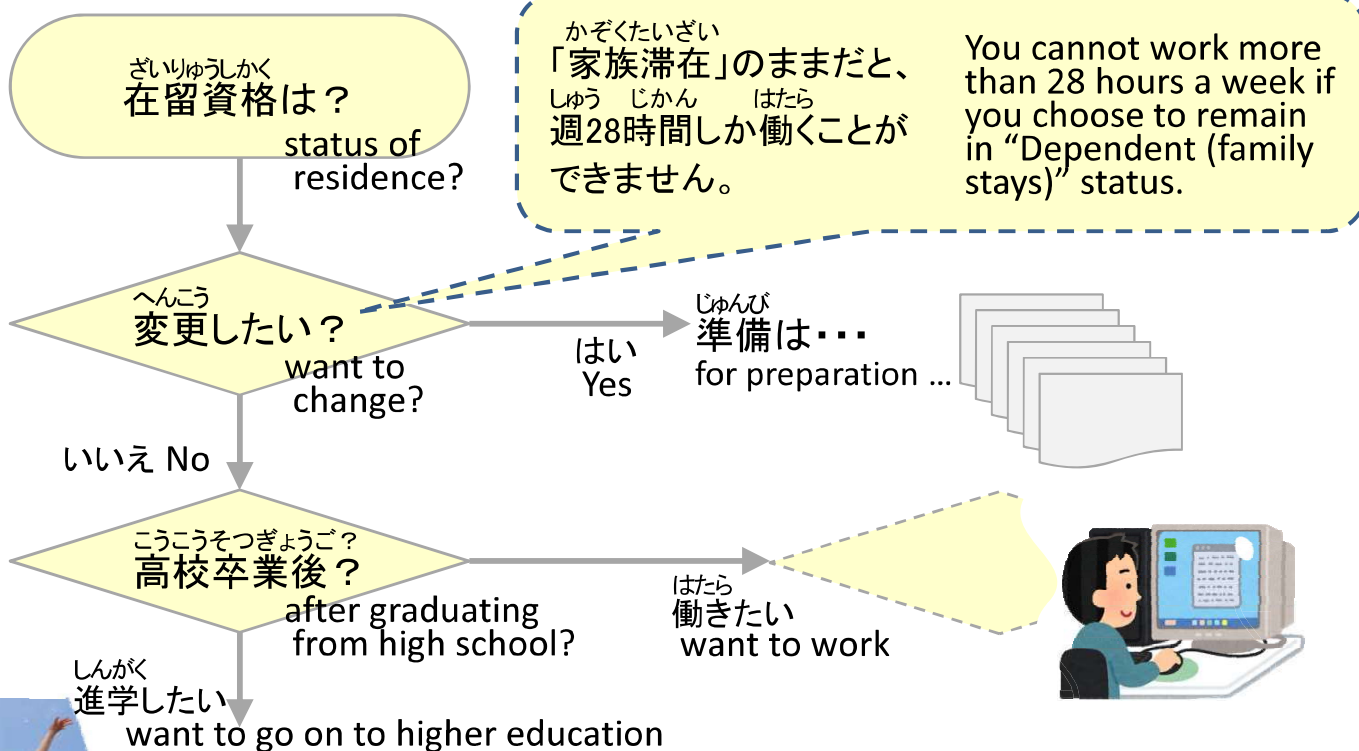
ざいりゅうしかく
在留資格は？
status of residence?

かぞくたいざい
「家族滞在」のままだと、
しゅう　じかん　はたら
週28時間しか働くことができません。

You cannot work more than 28 hours a week if you choose to remain in “Dependent (family stays)” status.

へんこう
変更したい？
want to change?

はい
Yes

じゅんび
準備は・・・
for preparation ...

いいえ No

こうこうそつぎょうご？
高校卒業後？
after graduating from high school?

はたら
働きたい
want to work

しんがく
進学したい
want to go on to higher education